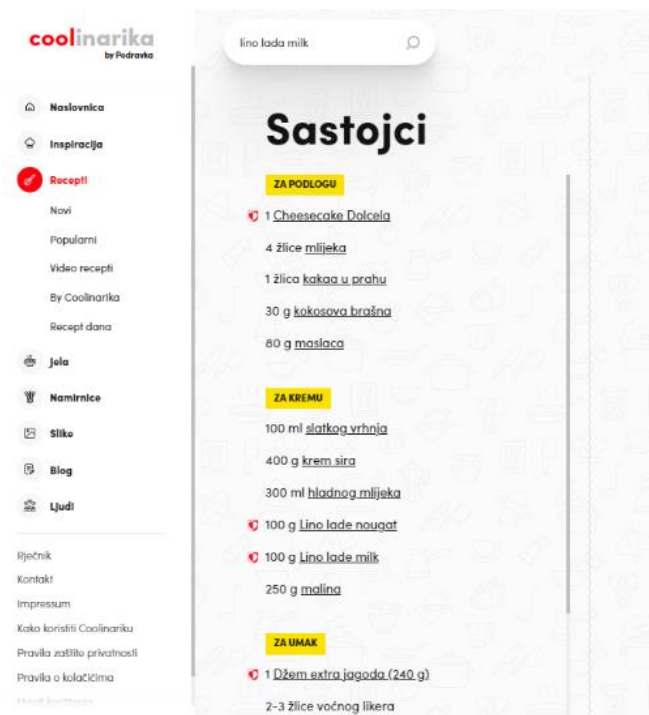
coolinarika
by Podravka

Naslovnica
Inspiracija
Recepti
Novi
Popularni
Video recepti
By Coolinarika
Recept dana
Jela
Namirnice
Slike
Blog
Ljudi

Rječnik
Kontakt
Impressum
Kako koristiti Coolinariku
Pravila zaštite privatnosti
Pravila o kolačićima
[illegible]

lino lada milk

Sastojci

ZA PODLOGU
1 Cheesecake Dolcela
4 žlice mlijeka
1 žlica kakaa u prahu
30 g kokosova brašna
80 g maslaca

ZA KREMU
100 ml slatkog vrhnja
400 g krem sira
300 ml hladnog mlijeka
100 g Lino lade nougat
100 g Lino lade milk
250 g malina

ZA UMAK
1 Džem extra jagoda (240 g)
2-3 žlice voćnog likera